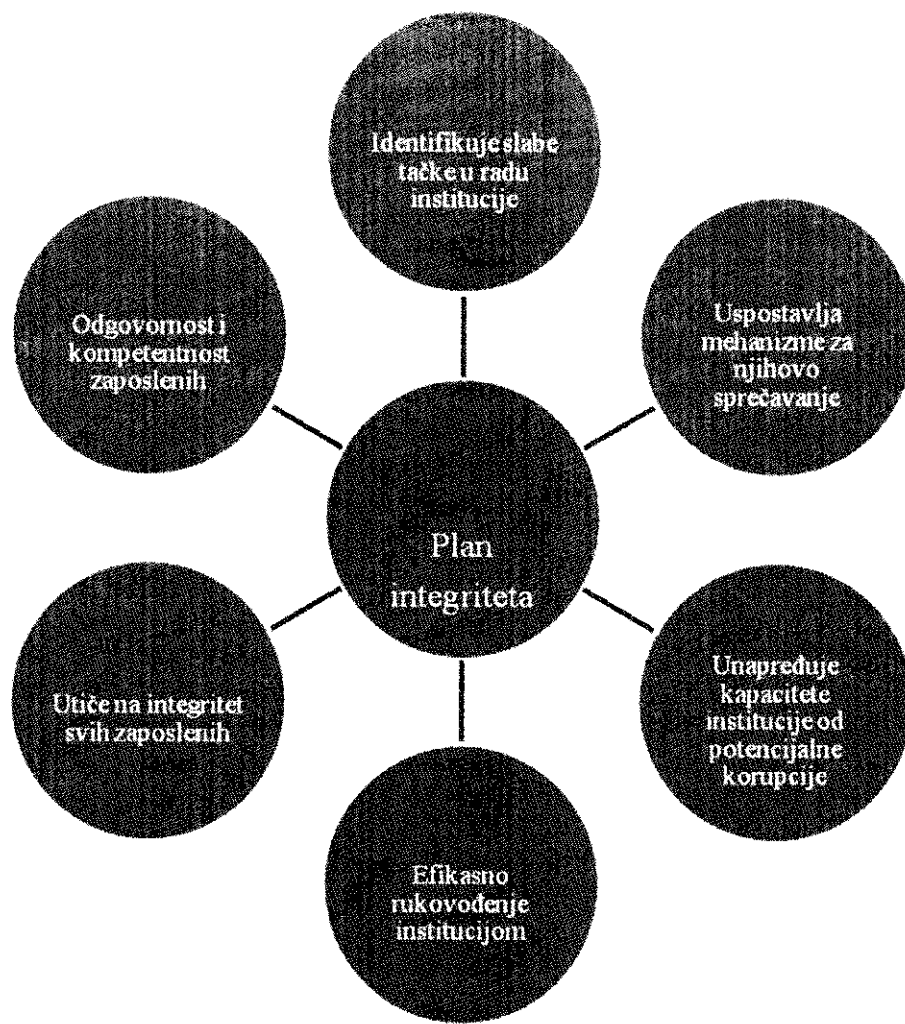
Identifikuje slabe tačke u radu institucije

Uspostavlja mehanizme za njihovo sprečavanje

Unapređuje kapacitete institucije od potencijalne korupcije

Efikasno rukovođenje institucijom

Utiče na integritet svih zaposlenih

Odgovornost i kompetentnost zaposlenih

Plan integriteta